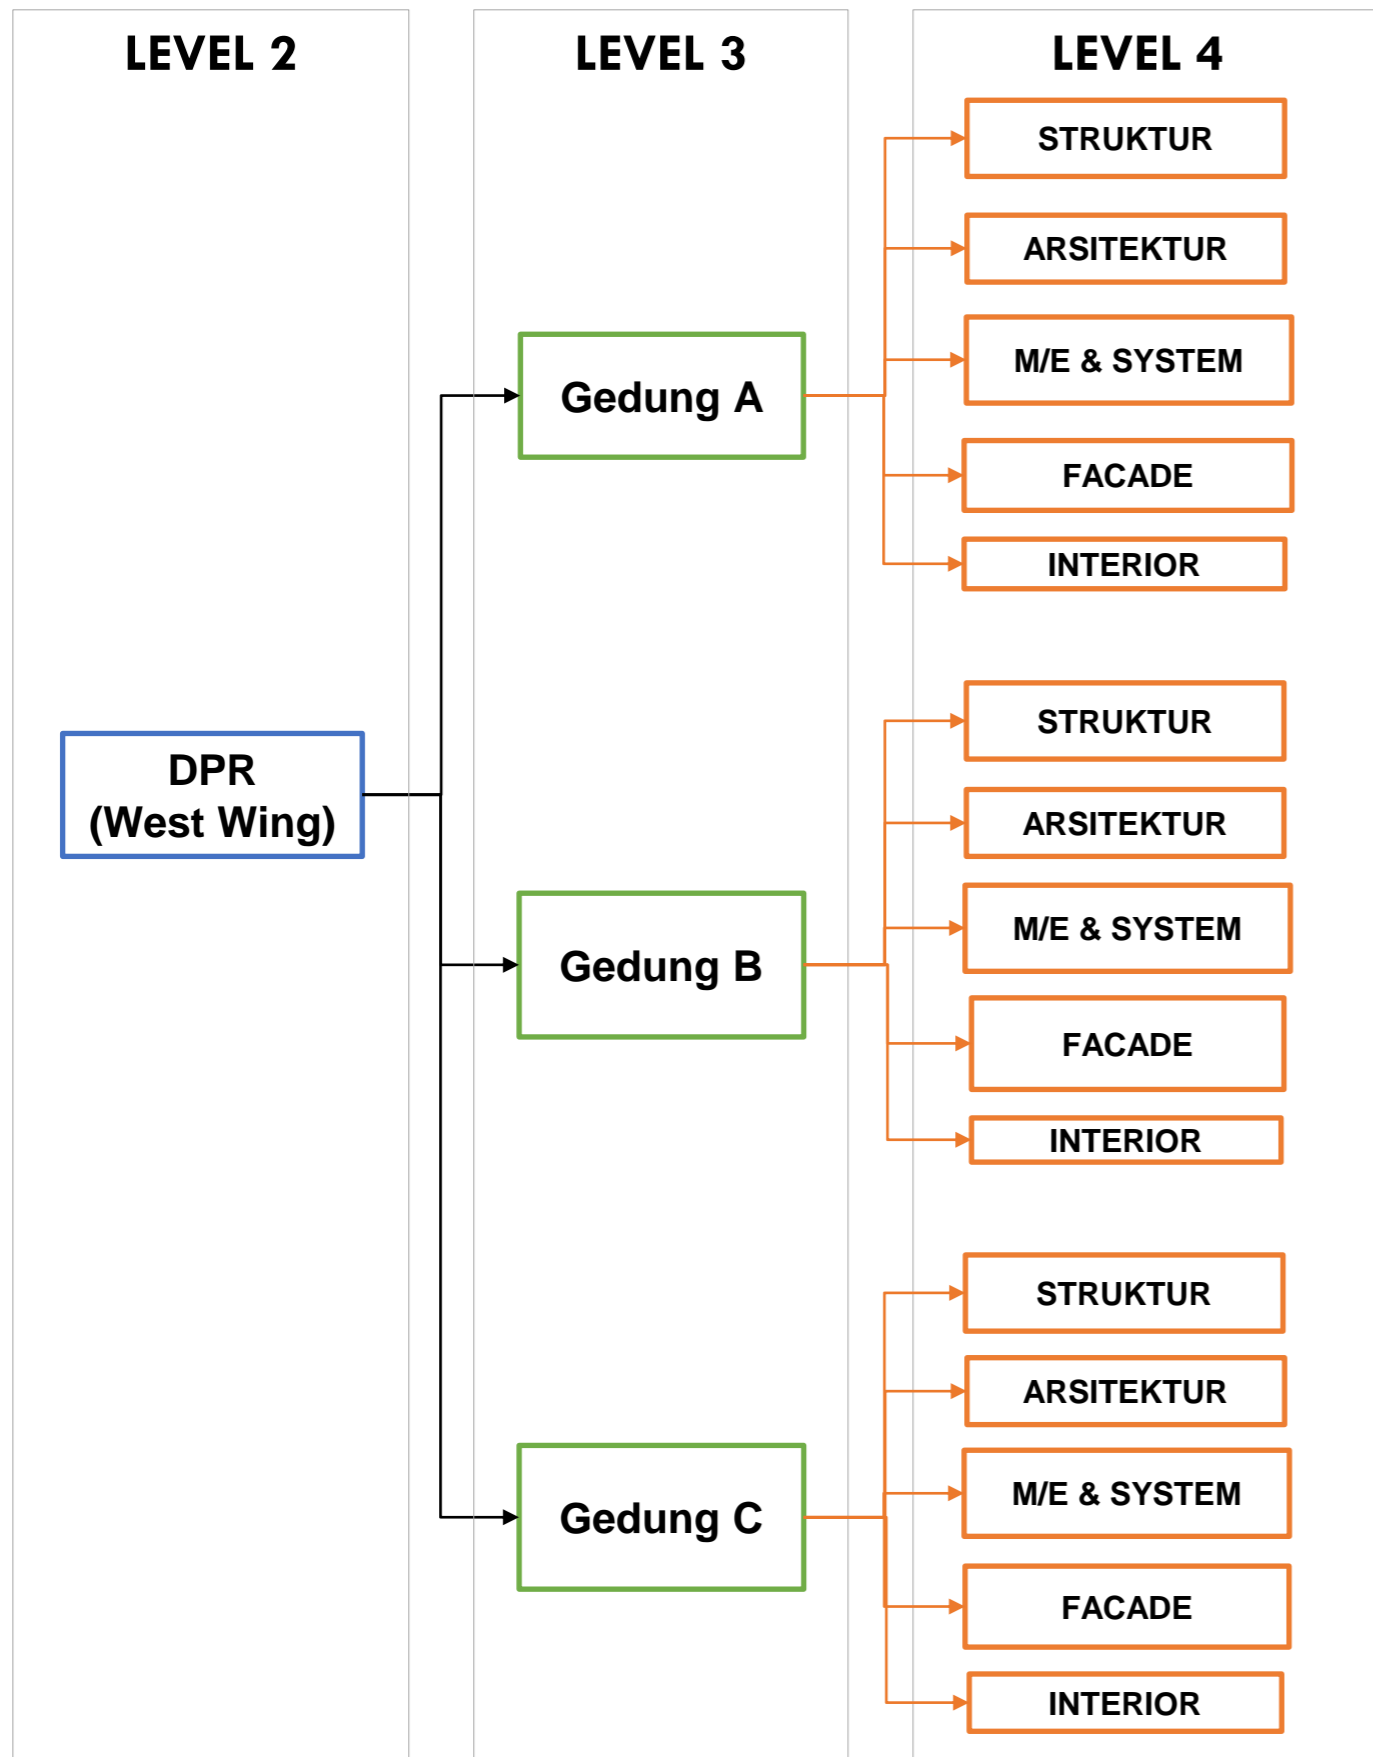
LEVEL 2

LEVEL 3

LEVEL 4

DPR
(West Wing)

Gedung A

STRUKTUR

ARSITEKTUR

M/E & SYSTEM

FACADE

INTERIOR

Gedung B

STRUKTUR

ARSITEKTUR

M/E & SYSTEM

FACADE

INTERIOR

Gedung C

STRUKTUR

ARSITEKTUR

M/E & SYSTEM

FACADE

INTERIOR